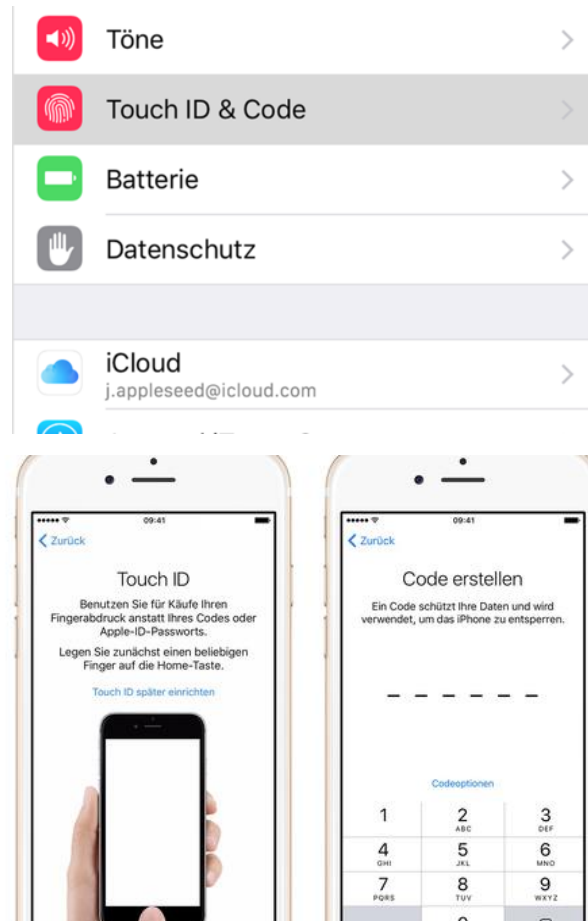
Töne

Touch ID & Code

Batterie

Datenschutz

iCloud
j.appleseed@icloud.com

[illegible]

09:41

Zurück

Touch ID

Benutzen Sie für Käufe Ihren Fingerabdruck anstatt Ihres Codes oder Apple-ID-Passworts.

Legen Sie zunächst einen beliebigen Finger auf die Home-Taste.

Touch ID später einrichten

09:41

Zurück

Code erstellen

Ein Code schützt Ihre Daten und wird verwendet, um das iPhone zu entsperren.

Codeoptionen

| 1 | 2 ABC | 3 DEF |
|---|---|---|
| 4 GHI | 5 JKL | 6 MNO |
| 7 PQRS | 8 TUV | 9 WXYZ |
| | 0 | |